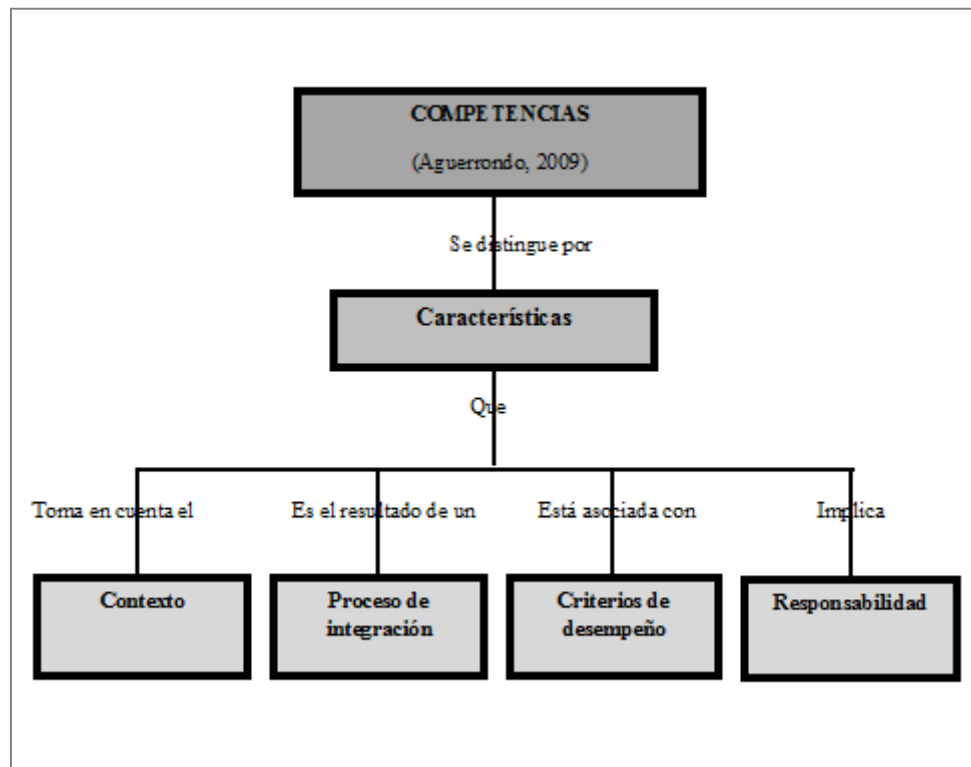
COMPETENCIAS

(Aguerrondo, 2009)

Se distingue por

Características

Que

Toma en cuenta el

Contexto

Es el resultado de un

Proceso de integración

Está asociada con

Criterios de desempeño

Implica

Responsabilidad